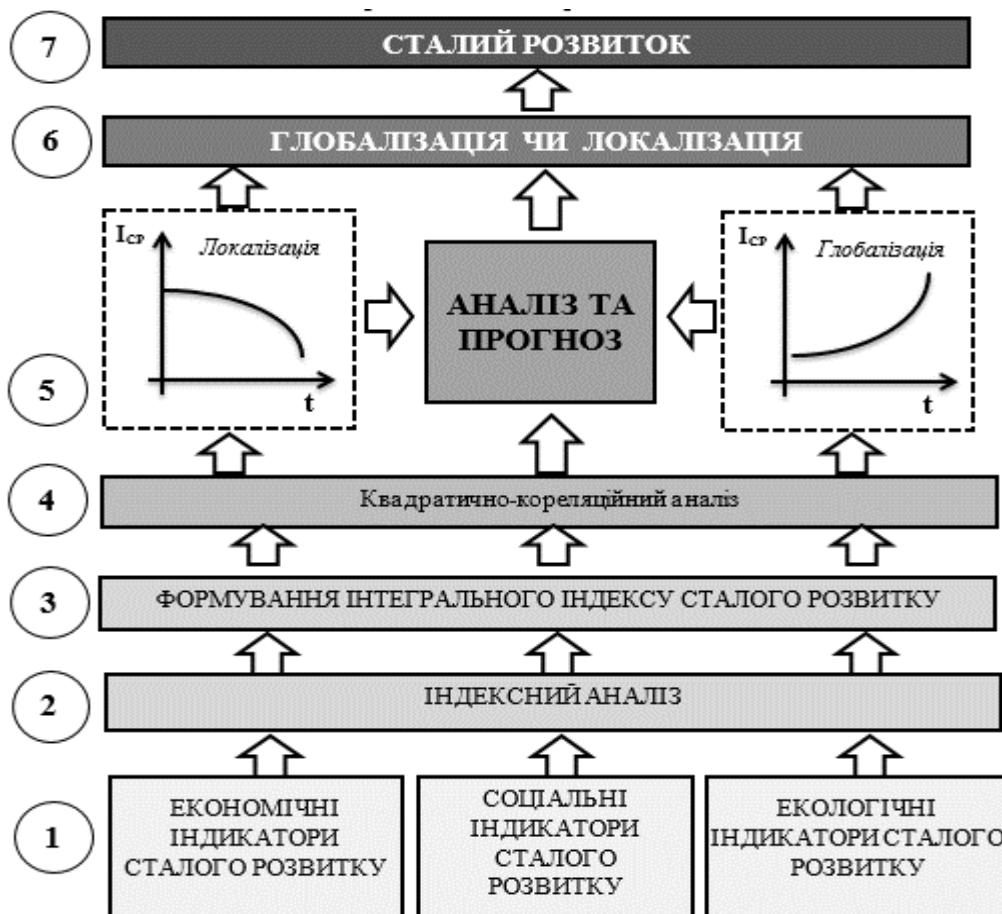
7

СТАЛИЙ РОЗВИТОК

6

ГЛОБАЛІЗАЦІЯ ЧИ ЛОКАЛІЗАЦІЯ

$I_{CP}$

Локалізація

t

АНАЛІЗ ТА ПРОГНОЗ

$I_{CP}$

Глобалізація

t

5

4

Квадратично-кореляційний аналіз

3

ФОРМУВАННЯ ІНТЕГРАЛЬНОГО ІНДЕКСУ СТАЛОГО РОЗВИТКУ

2

ІНДЕКСНИЙ АНАЛІЗ

1

ЕКОНОМІЧНІ ІНДИКАТОРИ СТАЛОГО РОЗВИТКУ

СОЦІАЛЬНІ ІНДИКАТОРИ СТАЛОГО РОЗВИТКУ

ЕКОЛОГІЧНІ ІНДИКАТОРИ СТАЛОГО РОЗВИТКУ